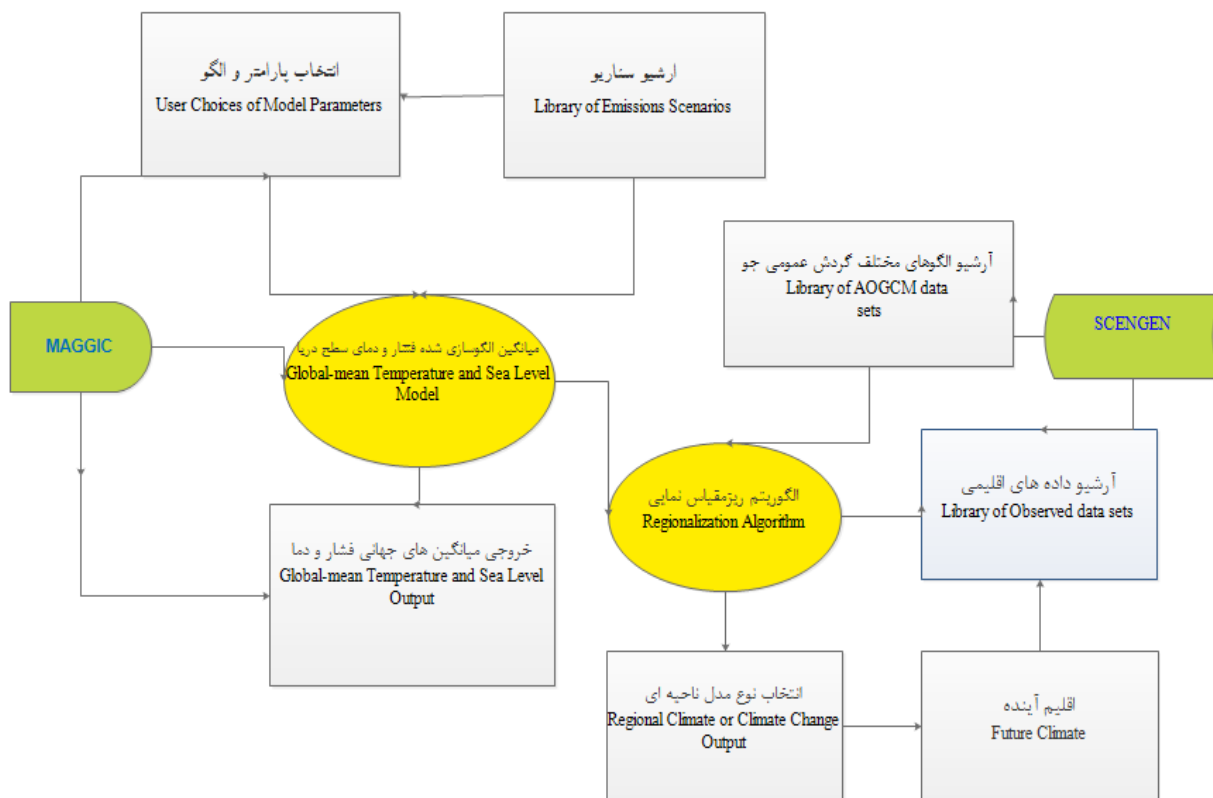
انتخاب پارامتر و الگو
User Choices of Model Parameters

ارشیو سناریو
Library of Emissions Scenarios

آرشیو الگوهای مختلف گردش عمومی جو
Library of AOGCM data sets

MAGGIC

SCENGEN

میانگین الگوسازی شده فشار و دمای سطح دریا
Global-mean Temperature and Sea Level Model

الگوریتم ریزمقیاس نمایی
Regionalization Algorithm

آرشیو داده های اقلیمی
Library of Observed data sets

خروجی میانگین های جهانی فشار و دما
Global-mean Temperature and Sea Level Output

انتخاب نوع مدل ناحیه ای
Regional Climate or Climate Change Output

اقلیم آینده
Future Climate